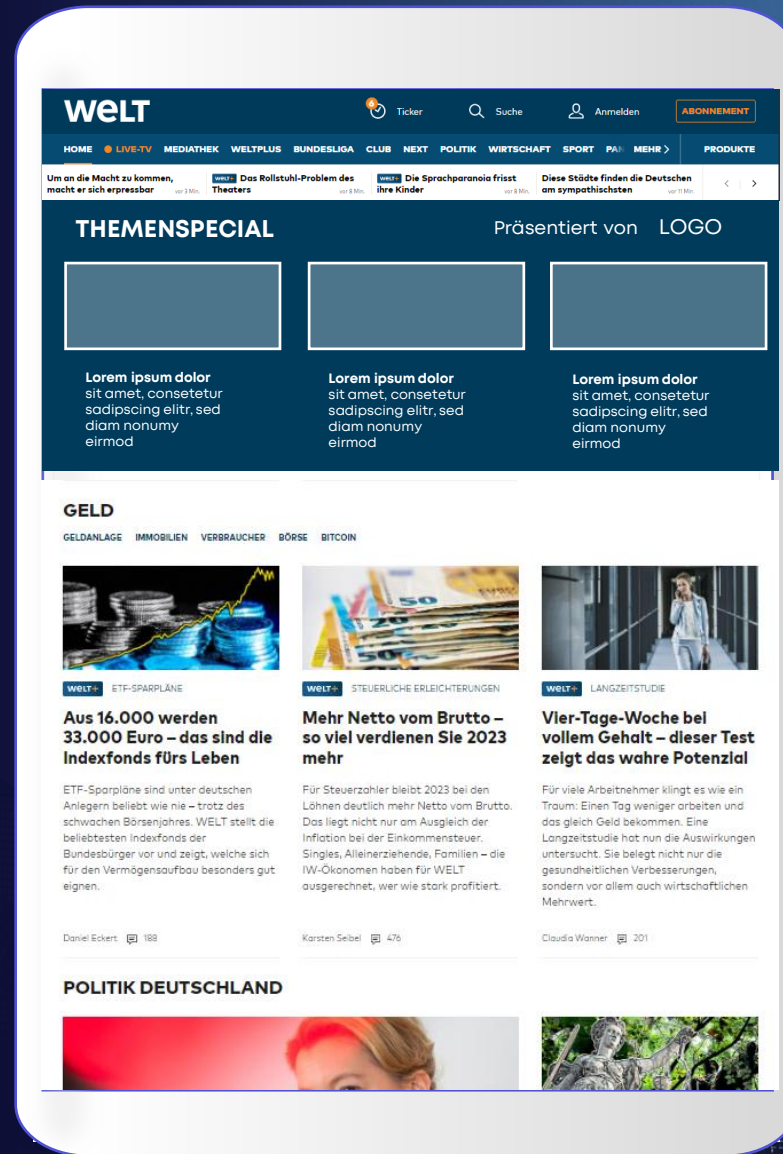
WELT

6 Ticker Suche Anmelden ABONNEMENT

HOME LIVE-TV MEDIATHEK WELTPLUS BUNDESLIGA CLUB NEXT POLITIK WIRTSCHAFT SPORT PA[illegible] MEHR > PRODUKTE

Um an die Macht zu kommen, macht er sich erpressbar vor 3 Min.

WELT+ Das Rollstuhl-Problem des Theaters vor 8 Min.

WELT+ Die Sprachparanoia frisst ihre Kinder vor 8 Min.

Diese Städte finden die Deutschen am sympathischsten vor 11 Min.

THEMENSPECIAL

Präsentiert von LOGO

**Lorem ipsum dolor** sit amet, consetetur sadipscing elitr, sed diam nonumy eirmod

**Lorem ipsum dolor** sit amet, consetetur sadipscing elitr, sed diam nonumy eirmod

**Lorem ipsum dolor** sit amet, consetetur sadipscing elitr, sed diam nonumy eirmod

GELD

GELDANLAGE IMMOBILIEN VERBRAUCHER BÖRSE BITCOIN

WELT+ ETF-SPARPLÄNE

Aus 16.000 werden 33.000 Euro – das sind die Indexfonds fürs Leben

ETF-Sparpläne sind unter deutschen Anlegern beliebt wie nie – trotz des schwachen Börsenjahres. WELT stellt die beliebtesten Indexfonds der Bundesbürger vor und zeigt, welche sich für den Vermögensaufbau besonders gut eignen.

Daniel Eckert 188

WELT+ STEUERLICHE ERLEICHTERUNGEN

Mehr Netto vom Brutto – so viel verdienen Sie 2023 mehr

Für Steuerzahler bleibt 2023 bei den Löhnen deutlich mehr Netto vom Brutto. Das liegt nicht nur am Ausgleich der Inflation bei der Einkommensteuer. Singles, Alleinerziehende, Familien – die IW-Ökonomen haben für WELT ausgerechnet, wer wie stark profitiert.

Karsten Seibel 476

WELT+ LANGZEITSTUDIE

Vier-Tage-Woche bei vollem Gehalt – dieser Test zeigt das wahre Potenzial

Für viele Arbeitnehmer klingt es wie ein Traum: Einen Tag weniger arbeiten und das gleich Geld bekommen. Eine Langzeitstudie hat nun die Auswirkungen untersucht. Sie belegt nicht nur die gesundheitlichen Verbesserungen, sondern vor allem auch wirtschaftlichen Mehrwert.

Claudia Wanner 201

POLITIK DEUTSCHLAND